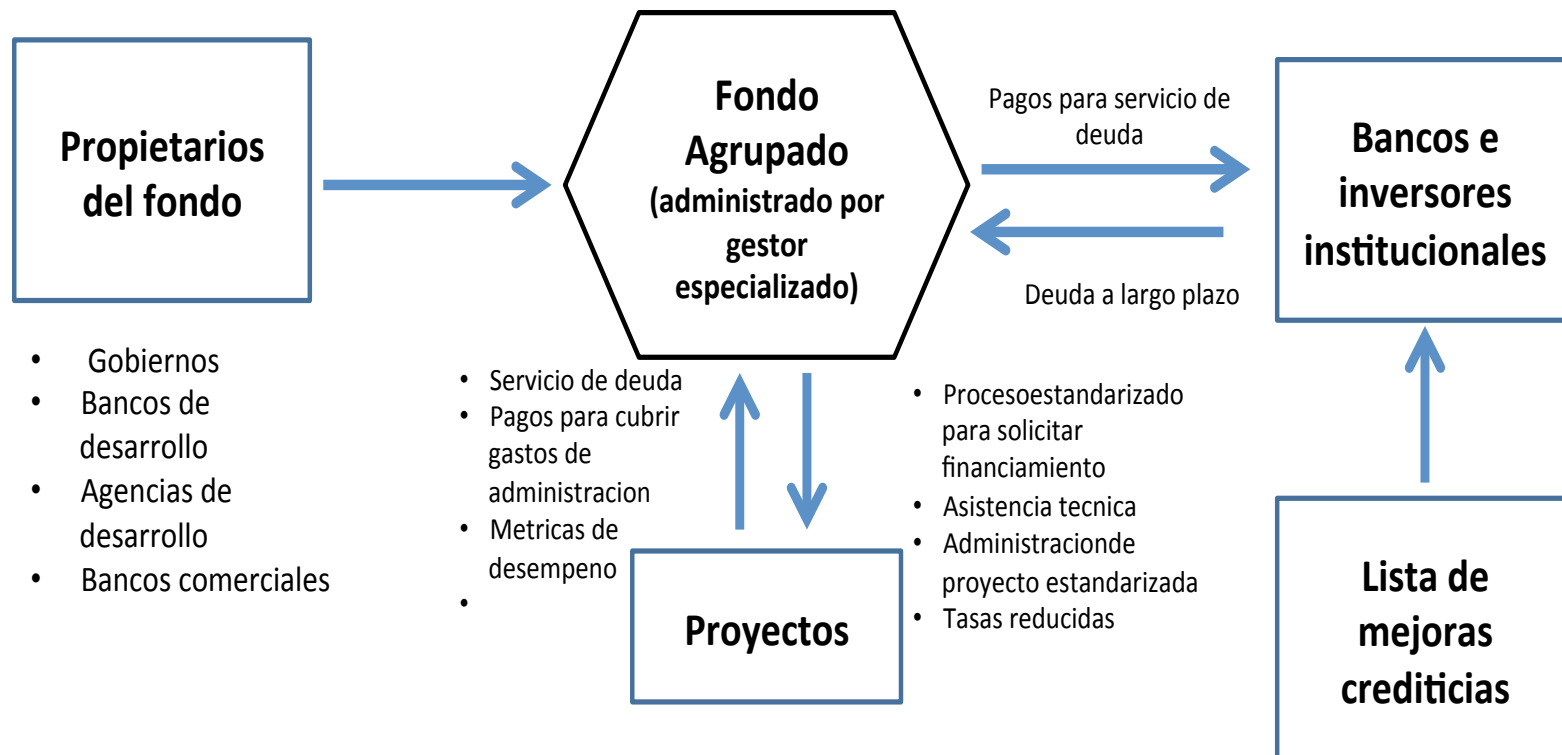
Propietarios del fondo

Fondo Agrupado (administrado por gestor especializado)

Pagos para servicio de deuda

Deuda a largo plazo

Bancos e inversores institucionales

• Gobiernos
• Bancos de desarrollo
• Agencias de desarrollo
• Bancos comerciales

• Servicio de deuda
• Pagos para cubrir gastos de administracion
• Metricas de desempeno
•

Proyectos

• Procesoestandarizado para solicitar financiamiento
• Asistencia tecnica
• Administracionde proyecto estandarizada
• Tasas reducidas

Lista de mejoras crediticias